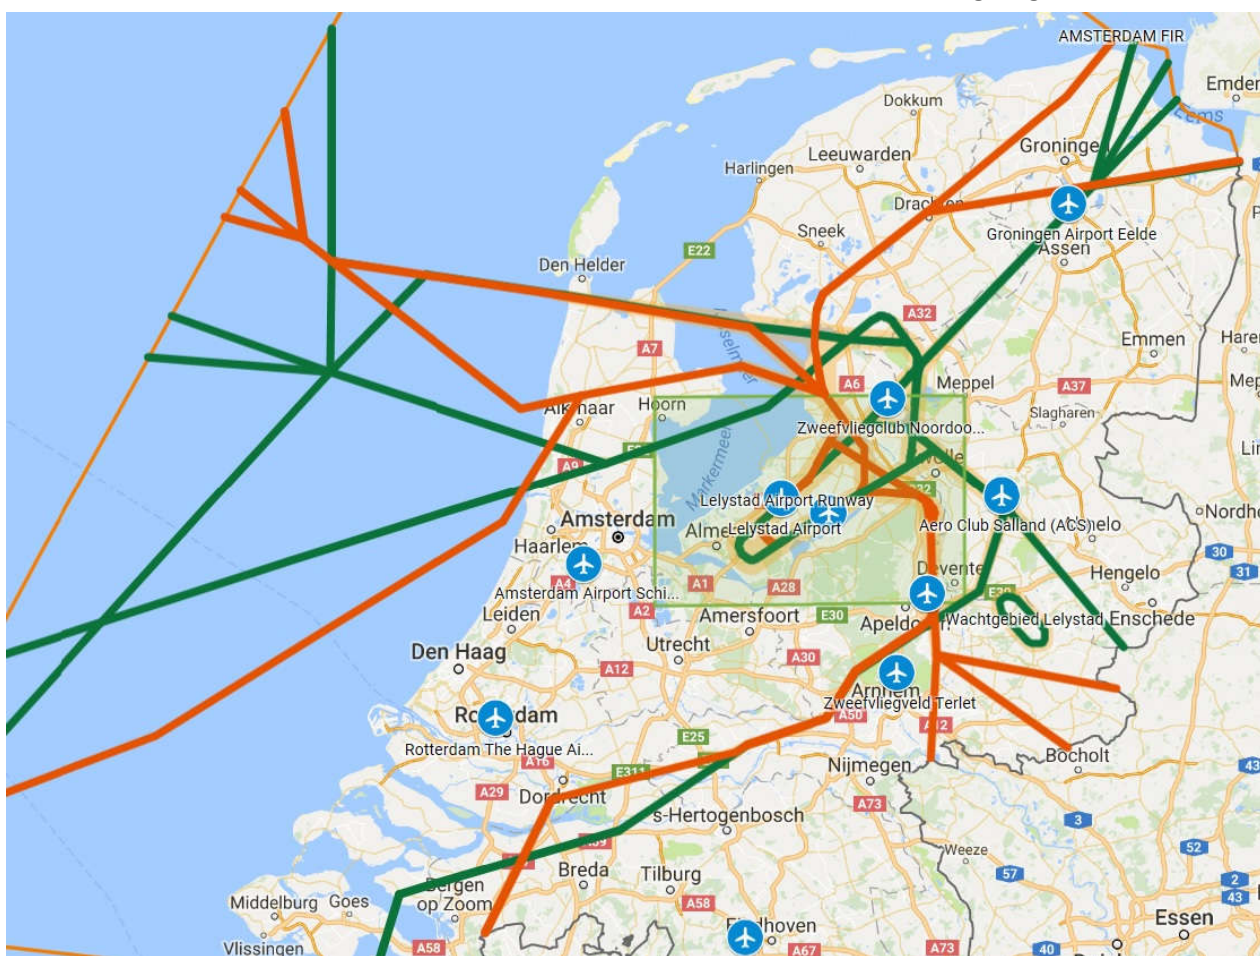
AMSTERDAM FIR
Emden
Dokkum
Groninge
Leeuwarden
Harlingen
Drachten
Sneek
Groningen Airport Eelde
Assen
E22
Den Helder
A32
Emmen
A7
IJsselmeer
A6
Meppel
A37
Alkmaar
Hoorn
Slagharen
Zweefvliegclub Noordoo...
Markermeer
A9
Lelystad Airport Runway
Amsterdam
Almere
Lelystad Airport
Aero Club Salland (ACS)
Haarlem
Deventer
Hengelo
A4
Amsterdam Airport Schi...
A1
A28
Leiden
A2
Amersfoort
E30
Apeldoorn
Wachtgebied Lelystad
Enschede
Den Haag
Utrecht
A12
A30
Arnhem
Zweefvliegveld Terlet
A50
A12
Rotterdam
Rotterdam The Hague Ai...
A16
E25
E311
Nijmegen
Bocholt
A29
Dordrecht
A73
's-Hertogenbosch
Breda
Tilburg
Weeze
Bergen op Zoom
Middelburg
Goes
A58
Eindhoven
Essen
Vlissingen
A58
A67
A73